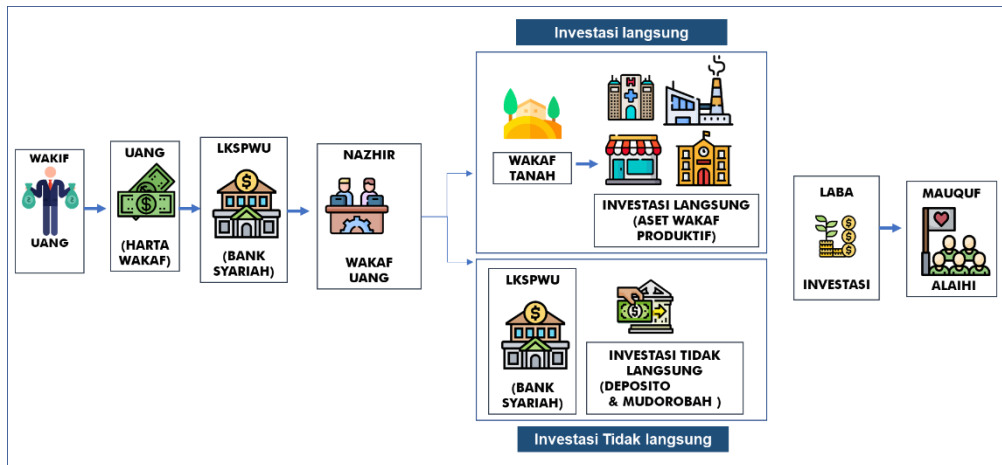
WAKIF

UANG

UANG

(HARTA WAKAF)

LKSPWU

(BANK SYARIAH)

NAZHIR

WAKAF UANG

Investasi langsung

WAKAF TANAH

INVESTASI LANGSUNG (ASET WAKAF PRODUKTIF)

LKSPWU

(BANK SYARIAH)

INVESTASI TIDAK LANGSUNG (DEPOSITO & MUDOROBAH )

Investasi Tidak langsung

LABA

INVESTASI

MAUQUF

ALAIHI